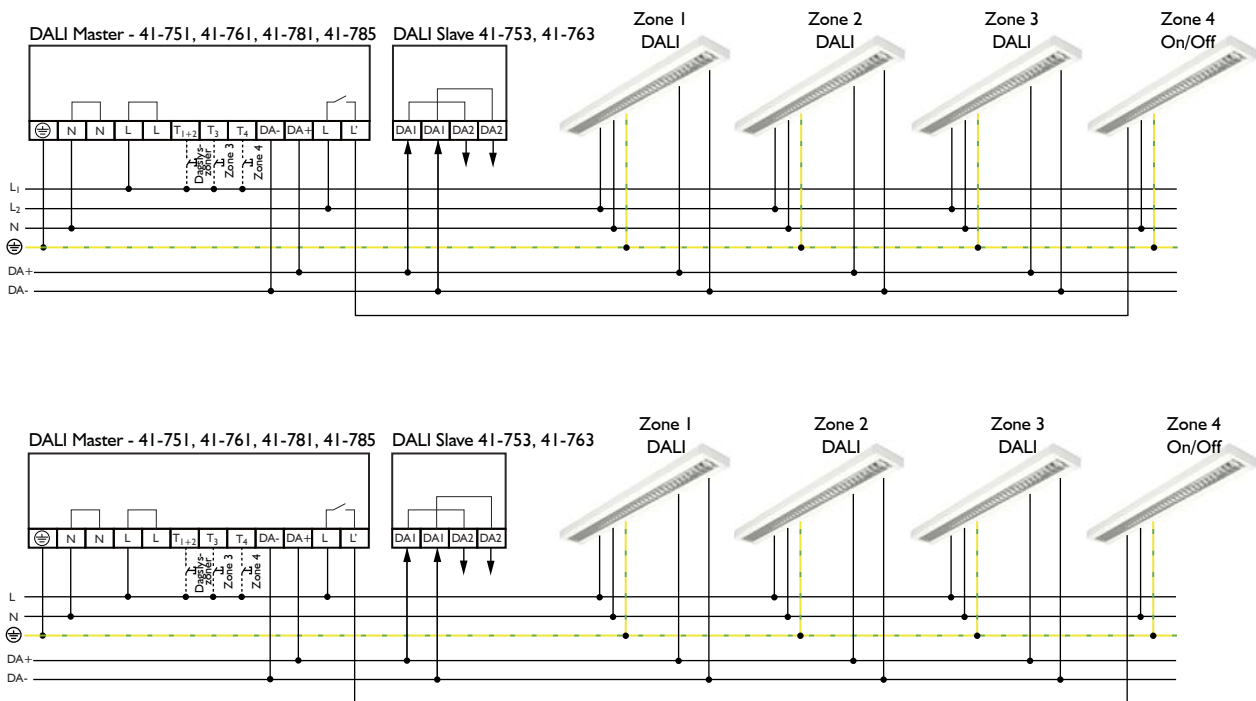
DALI Master - 41-751, 41-761, 41-781, 41-785
DALI Slave 41-753, 41-763
Zone 1 DALI
Zone 2 DALI
Zone 3 DALI
Zone 4 On/Off

⏚ N N L L $T_{1+2}$ $T_3$ $T_4$ DA- DA+ L L'

Dagslys-zoner
Zone 3
Zone 4

DA1 DA1 DA2 DA2

$L_1$
$L_2$
N
⏚
DA+
DA-

DALI Master - 41-751, 41-761, 41-781, 41-785
DALI Slave 41-753, 41-763
Zone 1 DALI
Zone 2 DALI
Zone 3 DALI
Zone 4 On/Off

⏚ N N L L $T_{1+2}$ $T_3$ $T_4$ DA- DA+ L L'

Dagslys-zoner
Zone 3
Zone 4

DA1 DA1 DA2 DA2

L
N
⏚
DA+
DA-